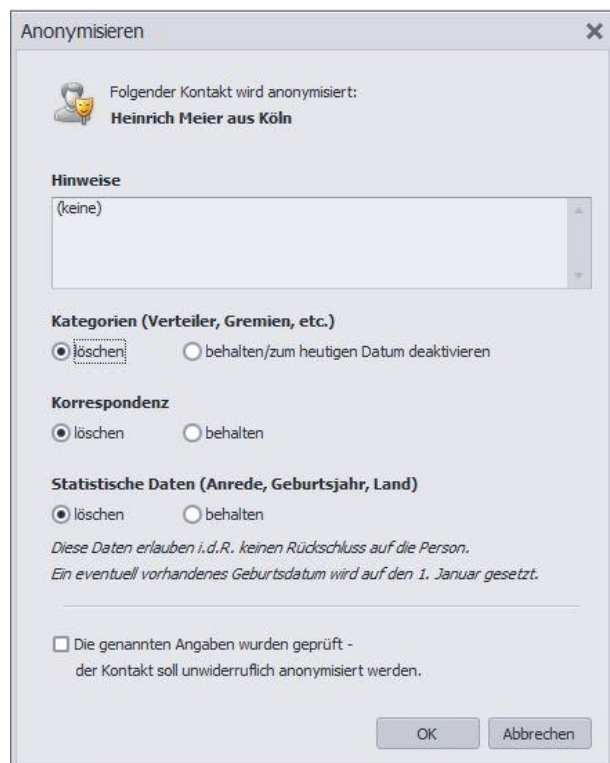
Anonymisieren

×

Folgender Kontakt wird anonymisiert:
Heinrich Meier aus Köln

Hinweise

(keine)

Kategorien (Verteiler, Gremien, etc.)

löschen

behalten/zum heutigen Datum deaktivieren

Korrespondenz

löschen

behalten

Statistische Daten (Anrede, Geburtsjahr, Land)

löschen

behalten

Diese Daten erlauben i.d.R. keinen Rückschluss auf die Person.
Ein eventuell vorhandenes Geburtsdatum wird auf den 1. Januar gesetzt.

Die genannten Angaben wurden geprüft - der Kontakt soll unwiderruflich anonymisiert werden.

OK

Abbrechen